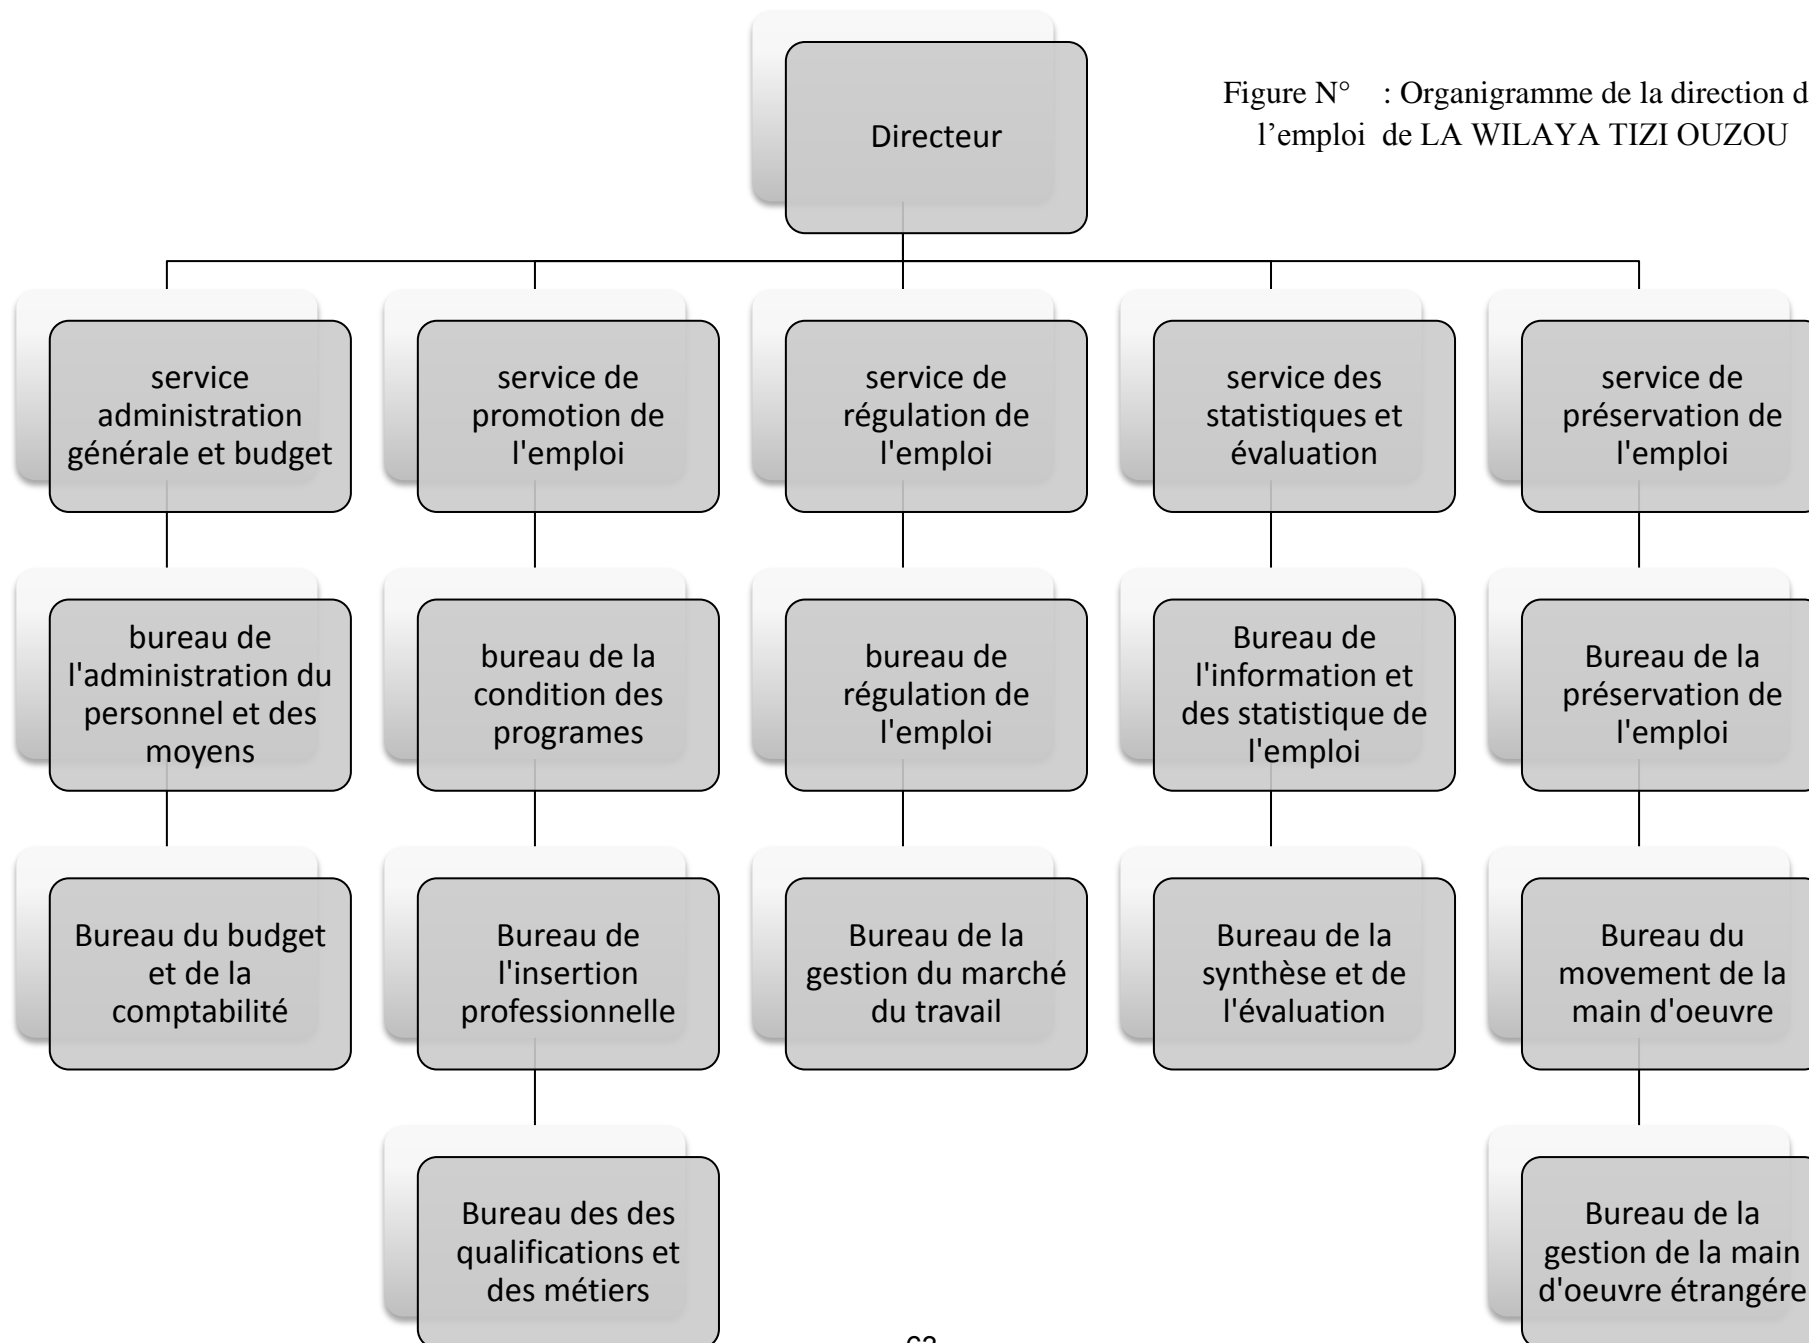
Figure N° : Organigramme de la direction d l'emploi de LA WILAYA TIZI OUZOU

Directeur

service administration générale et budget

bureau de l'administration du personnel et des moyens

Bureau du budget et de la comptabilité

service de promotion de l'emploi

bureau de la condition des programes

Bureau de l'insertion professionnelle

Bureau des des qualifications et des métiers

service de régulation de l'emploi

bureau de régulation de l'emploi

Bureau de la gestion du marché du travail

service des statistiques et évaluation

Bureau de l'information et des statistique de l'emploi

Bureau de la synthèse et de l'évaluation

service de préservation de l'emploi

Bureau de la préservation de l'emploi

Bureau du movement de la main d'oeuvre

Bureau de la gestion de la main d'oeuvre étrangére

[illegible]